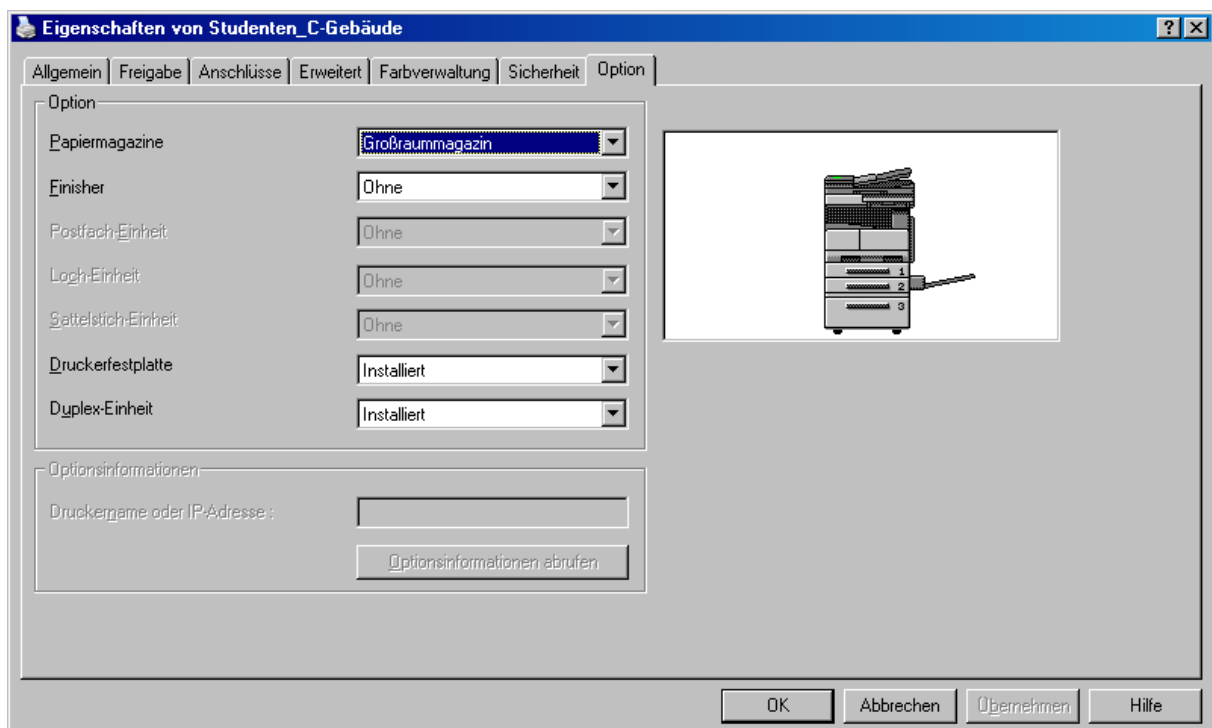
Eigenschaften von Studenten_C-Gebäude

? X

Allgemein | Freigabe | Anschlüsse | Erweitert | Farbverwaltung | Sicherheit | Option

Option

Papiermagazine | Großraummagazin

Finisher | Ohne

Postfach-Einheit | Ohne

Loch-Einheit | Ohne

Sattelstich-Einheit | Ohne

Druckerfestplatte | Installiert

Duplex-Einheit | Installiert

1
2
3

Optionsinformationen

Druckername oder IP-Adresse :

Optionsinformationen abrufen

OK | Abbrechen | Übernehmen | Hilfe